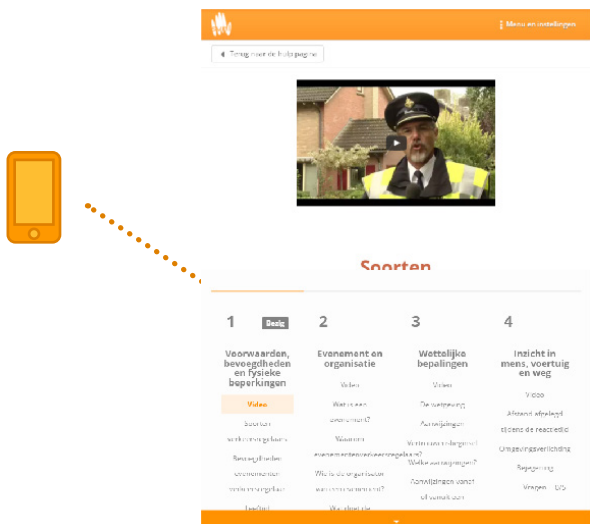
Menu en instellingen

Terug naar de hulppagina

Soorten

1 Bezig

Voorwaarden, bevoegdheden en fysieke beperkingen

Video

Soorten verkeersregelaars

Bevoegdheden verkeersregelaars

Leeftijd

2

Evenement en organisatie

Video

Wat is een evenement?

Waarom evenementverkeersregelaars?

Wie is de organisator van een evenement?

Wat doet de

3

Wettelijke bepalingen

Video

De wetgeving

Aanwijzingen

Wat is een verkeersregelaar?

Welke aanwijzingen?

Aanwijzingen vanaf of vanuit een

4

Inzicht in mens, voertuig en weg

Video

Afstand afgelegd tijdens de reactietijd

Omgevingsverlichting

Regelgeving

Vragen 0/5